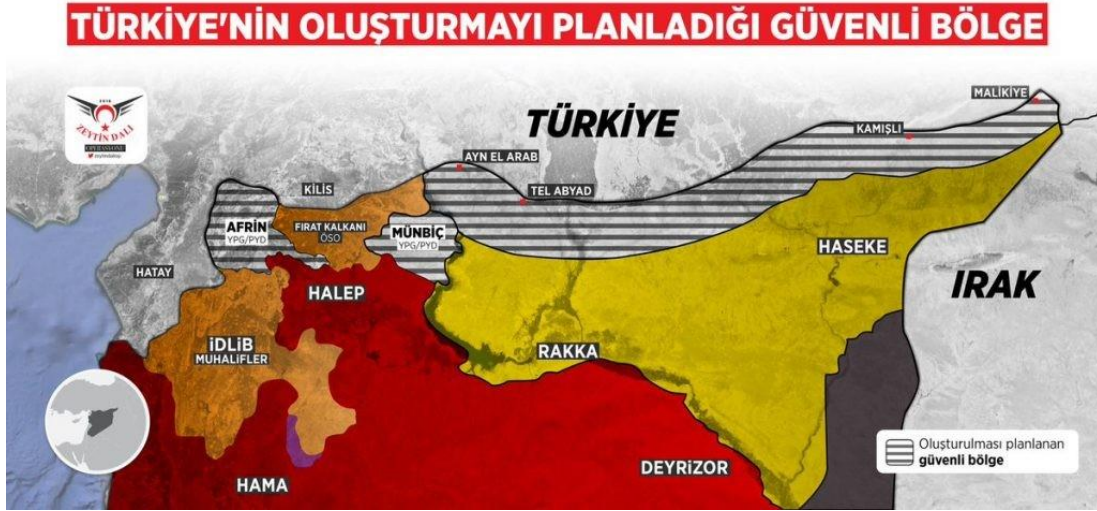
TÜRKİYE'NİN OLUŞTURMAYI PLANLADIĞI GÜVENLİ BÖLGE

2018
ZEYTİN DALI
OPERASYONU
@zeytindalıop

TÜRKİYE

MALİKİYE

KAMIŞLI

AYN EL ARAB

TEL ABYAD

KİLİS

AFRİN
YPG/PYD

FIRAT KALKANI
ÖSO

MÜNBİÇ
YPG/PYD

HASEKE

HATAY

HALEP

IRAK

İDLİB
MUHALİFLER

RAKKA

Oluşturulması planlanan güvenli bölge

DEYRİZOR

HAMA